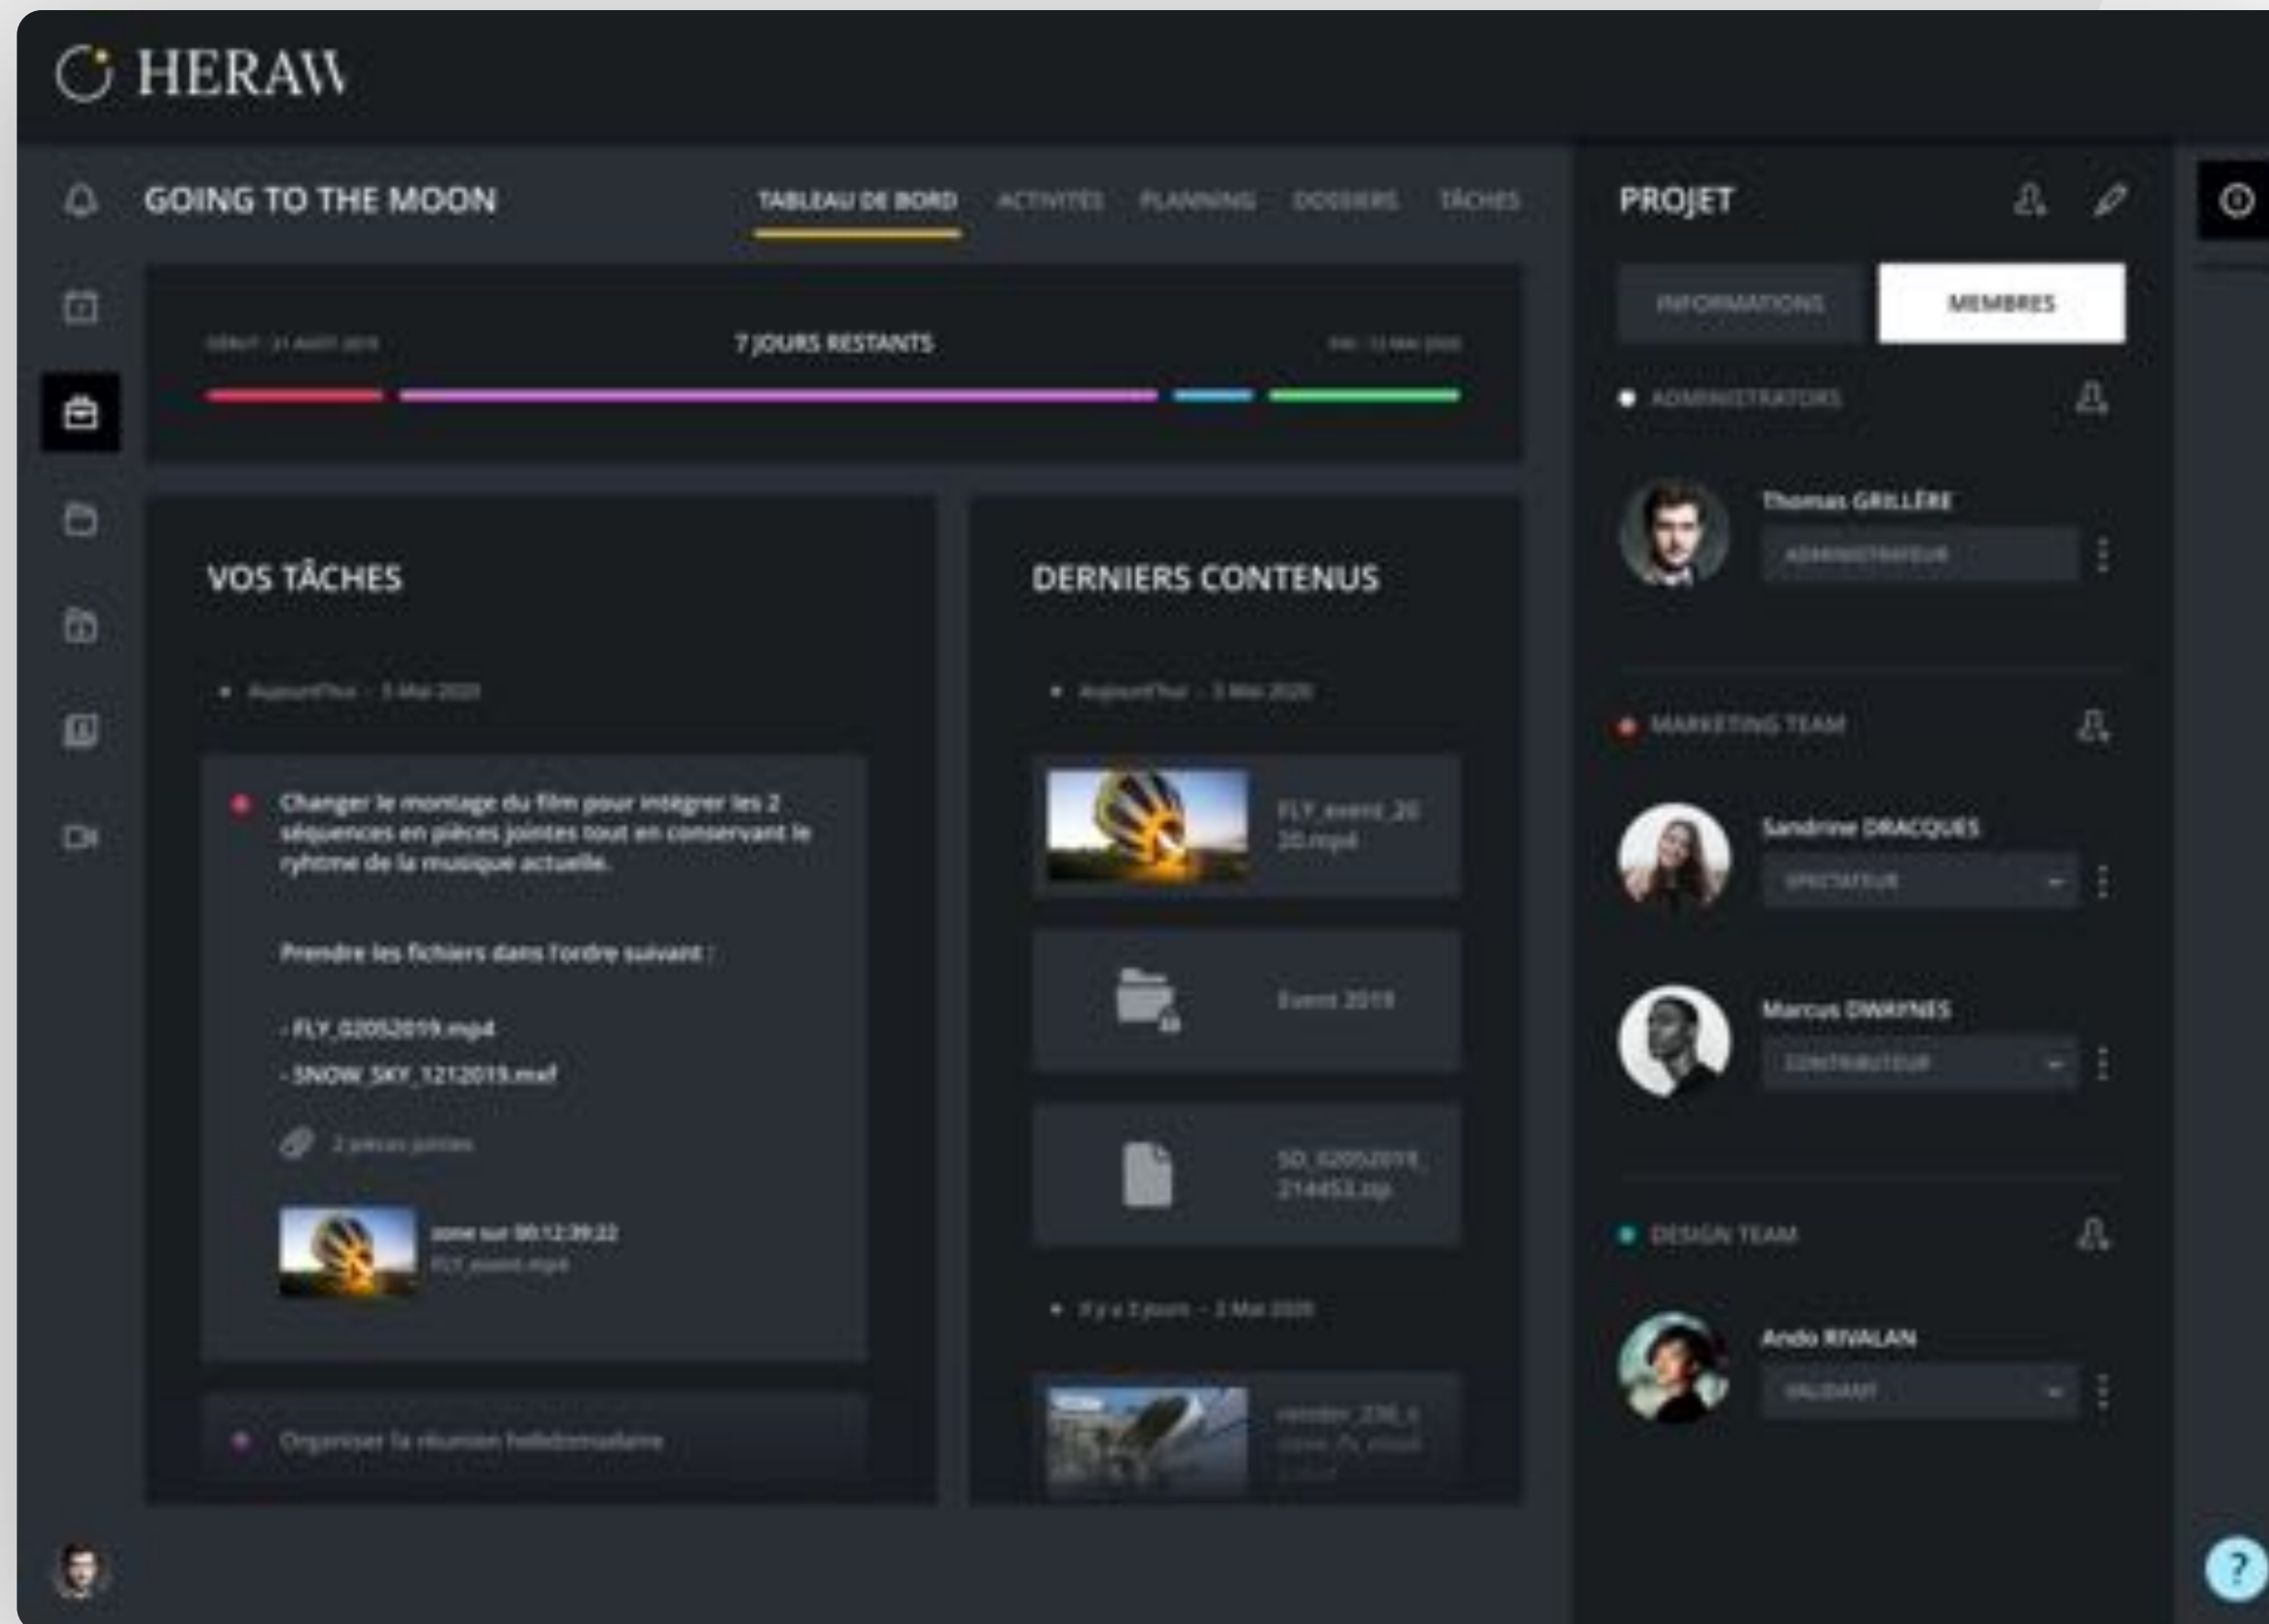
HERAW

GOING TO THE MOON

TABLEAU DE BORD ACTIVITÉS PLANNING DOSSIERS TÂCHES

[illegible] 7 JOURS RESTANTS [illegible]

VOS TÂCHES

Aujourd'hui - 3 Mai 2020

Changer le montage du film pour intégrer les 2 séquences en pièces jointes tout en conservant le ryhtme de la musique actuelle.

Prendre les fichiers dans l'ordre suivant :

- FLY_02052019.mp4
- SNOW_SKY_1212019.mxf

2 pièces jointes

zone sur 00:12:39:22
FLY_event.mp4

Organiser la réunion hebdomadaire

DERNIERS CONTENUS

Aujourd'hui - 3 Mai 2020

FLY_event_2020.mp4

Event 2019

SD_02052019_214453.zip

Il y a 3 jours - 2 Mai 2020

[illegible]

PROJET

INFORMATIONS MEMBRES

ADMINISTRATEURS

Thomas GRILLÈRE
ADMINISTRATEUR

MARKETING TEAM

Sandrine DRACQUES
SPECTATEUR

Marcus DWAYNES
CONTRIBUTEUR

DESIGN TEAM

Ando RIVALAN
VALIDANT

?